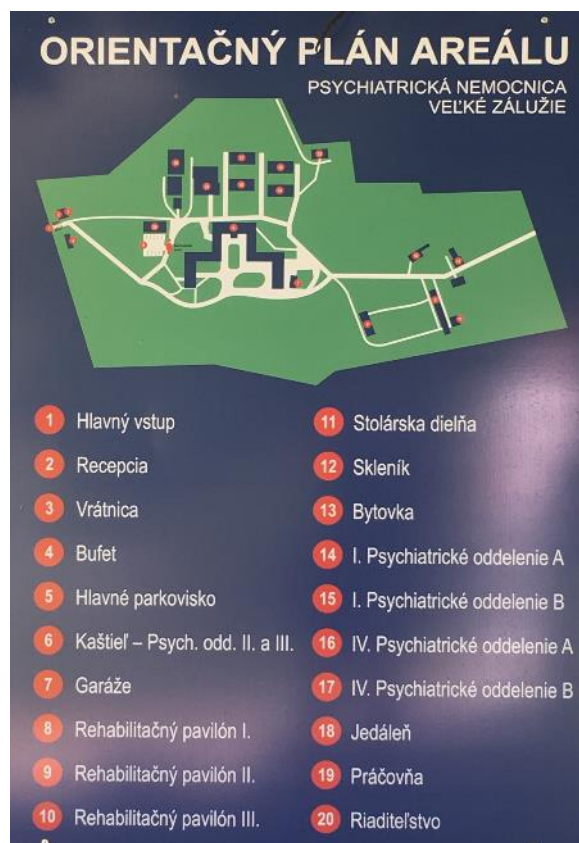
ORIENTAČNÝ PLÁN AREÁLU

PSYCHIATRICKÁ NEMOCNICA VEĽKÉ ZÁLUŽIE

1 Hlavný vstup
2 Recepcia
3 Vrátnica
4 Bufet
5 Hlavné parkovisko
6 Kaštieľ – Psych. odd. II. a III.
7 Garáže
8 Rehabilitačný pavilón I.
9 Rehabilitačný pavilón II.
10 Rehabilitačný pavilón III.

11 Stolárska dielňa
12 Skleník
13 Bytovka
14 I. Psychiatrické oddelenie A
15 I. Psychiatrické oddelenie B
16 IV. Psychiatrické oddelenie A
17 IV. Psychiatrické oddelenie B
18 Jedáleň
19 Práčovňa
20 Riaditeľstvo